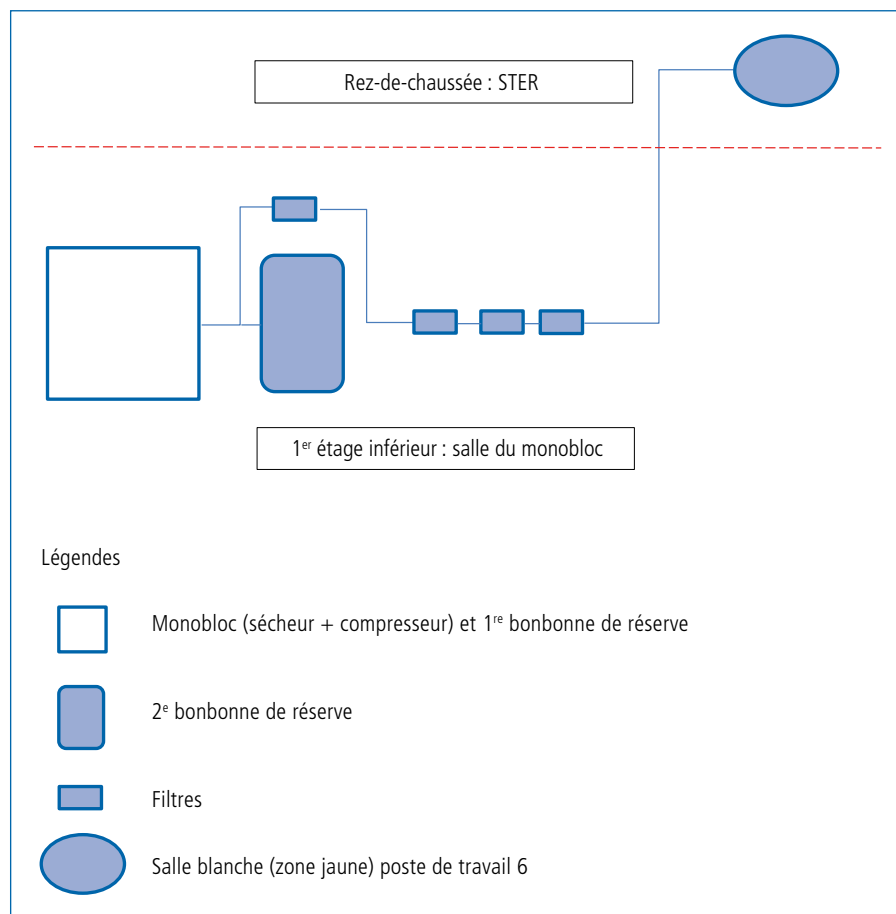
Rez-de-chaussée : STER

1$^{er}$ étage inférieur : salle du monobloc

Légendes

Monobloc (sécheur + compresseur) et 1$^{re}$ bonbonne de réserve

2$^{e}$ bonbonne de réserve

Filtres

Salle blanche (zone jaune) poste de travail 6